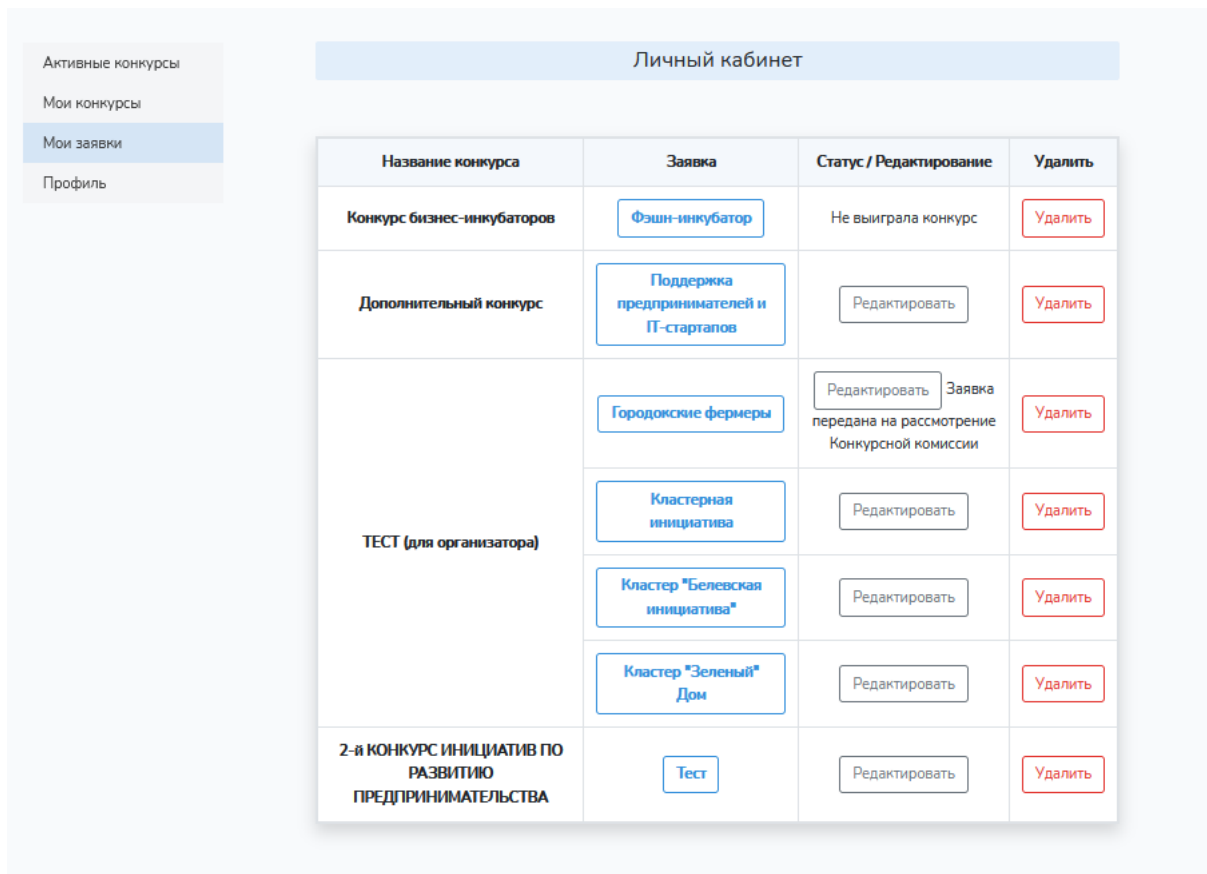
Активные конкурсы
Мои конкурсы
Мои заявки
Профиль

Личный кабинет

| Название конкурса | Заявка | Статус / Редактирование | Удалить |
|---|---|---|---|
| Конкурс бизнес-инкубаторов | Фэшн-инкубатор | Не выиграла конкурс | Удалить |
| Дополнительный конкурс | Поддержка предпринимателей и IT-стартапов | Редактировать | Удалить |
| ТЕСТ (для организатора) | Городокские фермеры | Редактировать Заявка передана на рассмотрение Конкурсной комиссии | Удалить |
| | Кластерная инициатива | Редактировать | Удалить |
| | Кластер "Белевская инициатива" | Редактировать | Удалить |
| | Кластер "Зеленый" Дом | Редактировать | Удалить |
| 2-й КОНКУРС ИНИЦИАТИВ ПО РАЗВИТИЮ ПРЕДПРИНИМАТЕЛЬСТВА | Тест | Редактировать | Удалить |